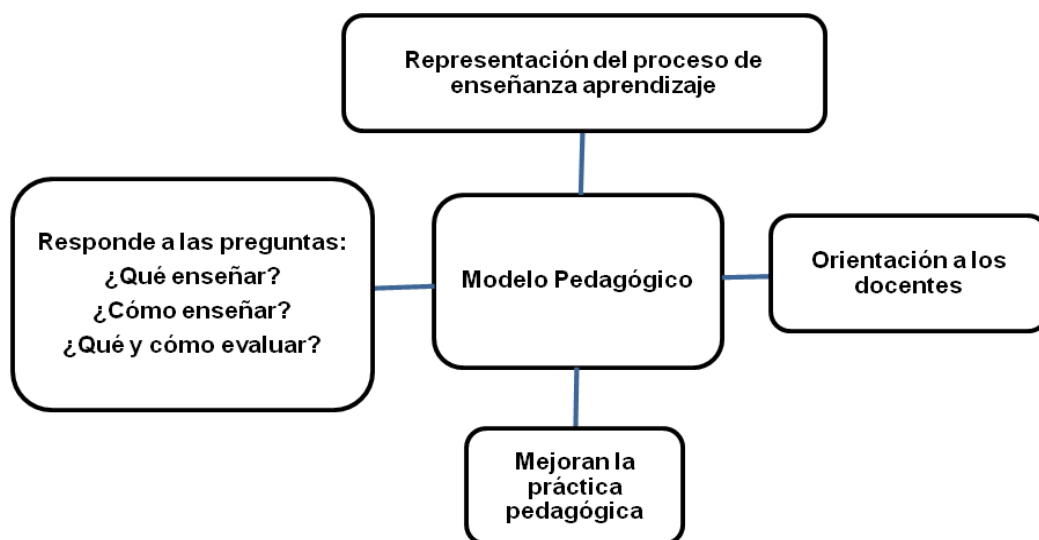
Representación del proceso de enseñanza aprendizaje

Responde a las preguntas:
¿Qué enseñar?
¿Cómo enseñar?
¿Qué y cómo evaluar?

Modelo Pedagógico

Orientación a los docentes

Mejoran la práctica pedagógica